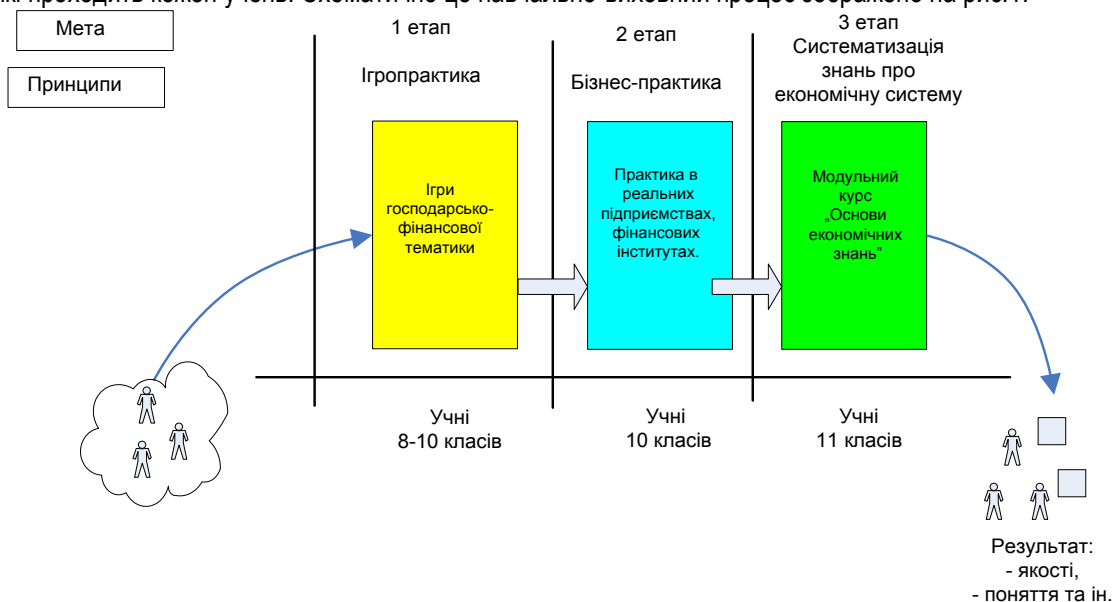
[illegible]

Мета

Принципи

1 етап

Ігропрактика

2 етап

Бізнес-практика

3 етап
Систематизація знань про економічну систему

Ігри господарсько-фінансової тематики

Практика в реальних підприємствах, фінансових інститутах.

Модульний курс „Основи економічних знань"

Учні
8-10 класів

Учні
10 класів

Учні
11 класів

Результат:
- якості,
- поняття та ін.